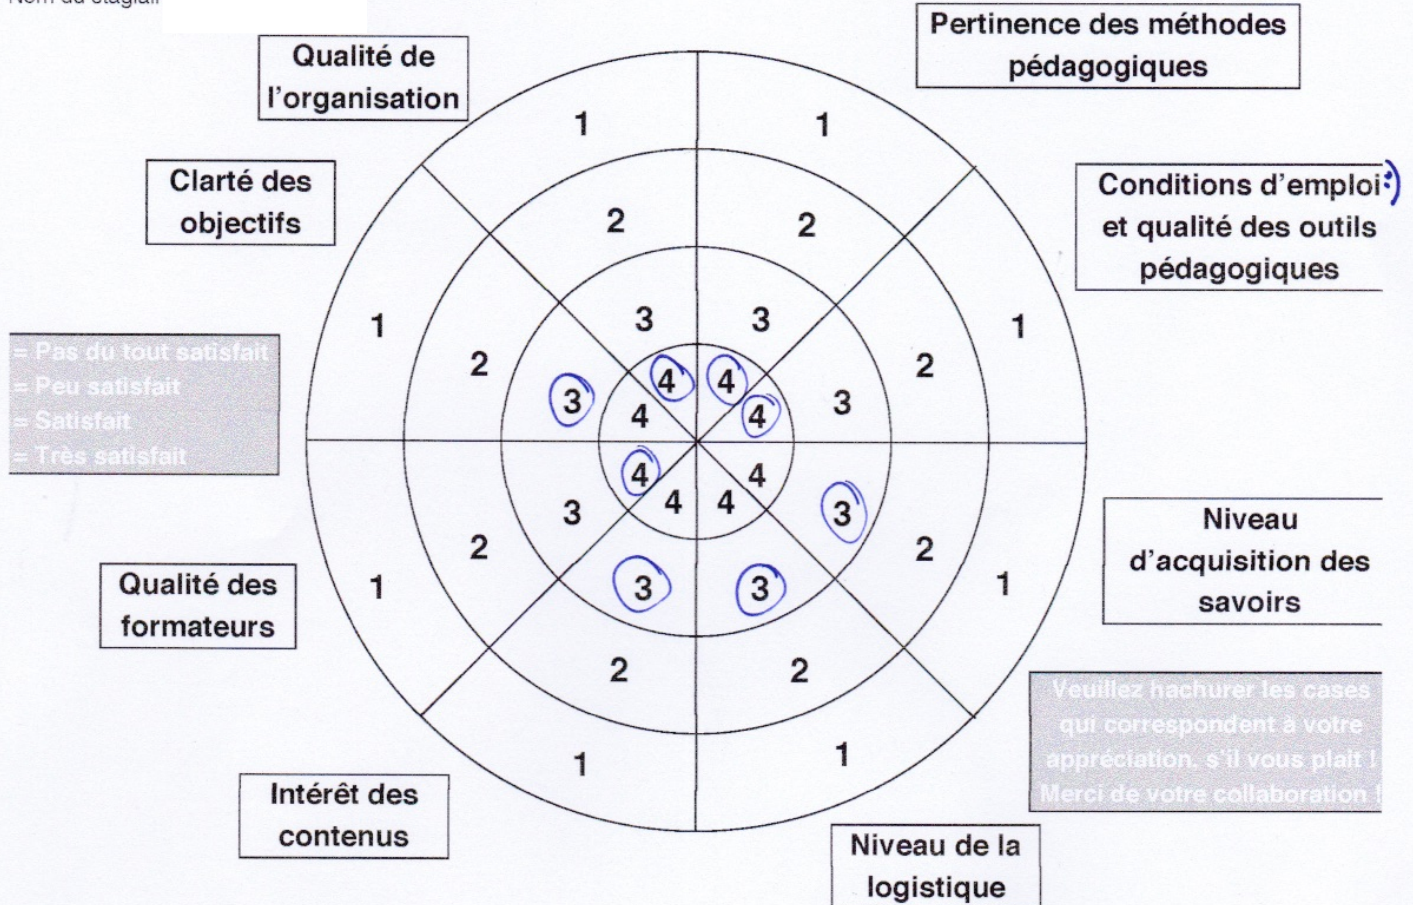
Nom du stagiair

Qualité de l'organisation

Pertinence des méthodes pédagogiques

Clarté des objectifs

Conditions d'emploi et qualité des outils pédagogiques

= Pas du tout satisfait
= Peu satisfait
= Satisfait
= Très satisfait

1 1
2 2
3 3
1 1
2 3 4 4 3 2
4 4
4 4
4 4
2 3 3 2
1 1
3 3
2 2
1 1

Niveau d'acquisition des savoirs

Qualité des formateurs

Veuillez hachurer les cases qui correspondent à votre appréciation, s'il vous plait ! Merci de votre collaboration !

Intérêt des contenus

Niveau de la logistique